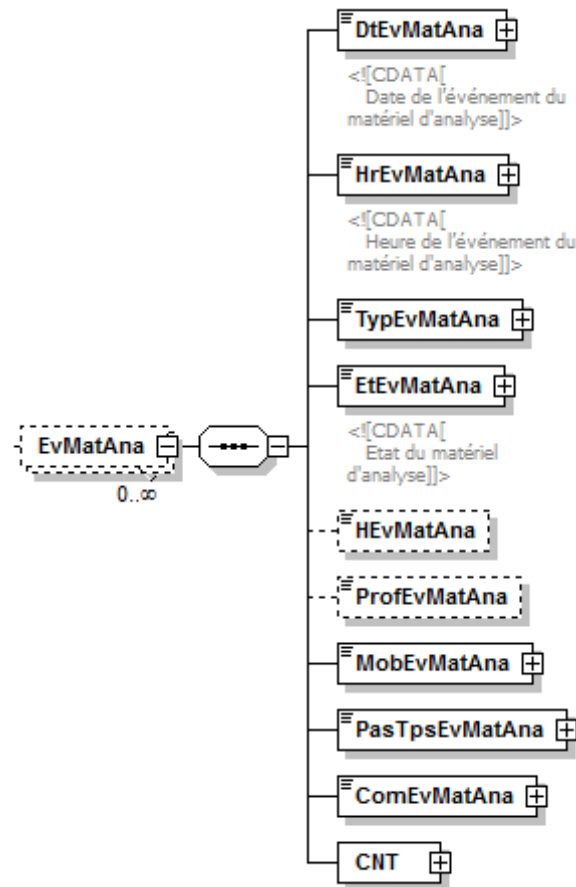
EvMatAna

0..∞

DtEvMatAna

<![CDATA[ Date de l'événement du matériel d'analyse]]>

HrEvMatAna

<![CDATA[ Heure de l'événement du matériel d'analyse]]>

TypEvMatAna

EtEvMatAna

<![CDATA[ Etat du matériel d'analyse]]>

HEvMatAna

ProfEvMatAna

MobEvMatAna

PasTpsEvMatAna

ComEvMatAna

CNT